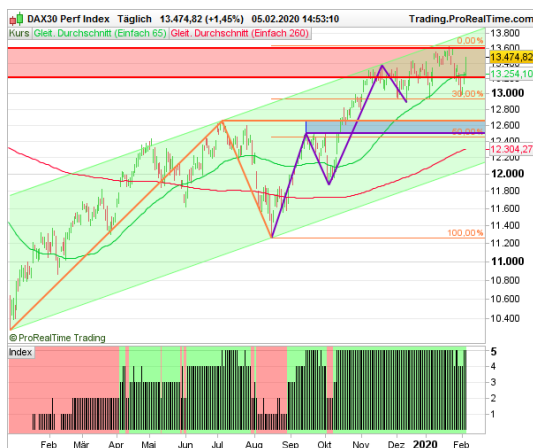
DAX30 Perf Index Täglich 13.474,82 (+1,45%) 05.02.2020 14:53:10 Trading.ProRealTime.com

Kurs Gleit. Durchschnitt (Einfach 65) Gleit. Durchschnitt (Einfach 260)

13.800
13.600
13.474,82
13.254,10
13.000
30,00%
12.600
50,00%
12.304,27
12.000
11.800
11.600
11.400
11.200
100,00%
11.000
10.800
10.600
10.400

© ProRealTime Trading

Index

5
4
3
2
1
0

Feb März Apr Mai Jun Jul Aug Sep Okt Nov Dez 2020 Feb